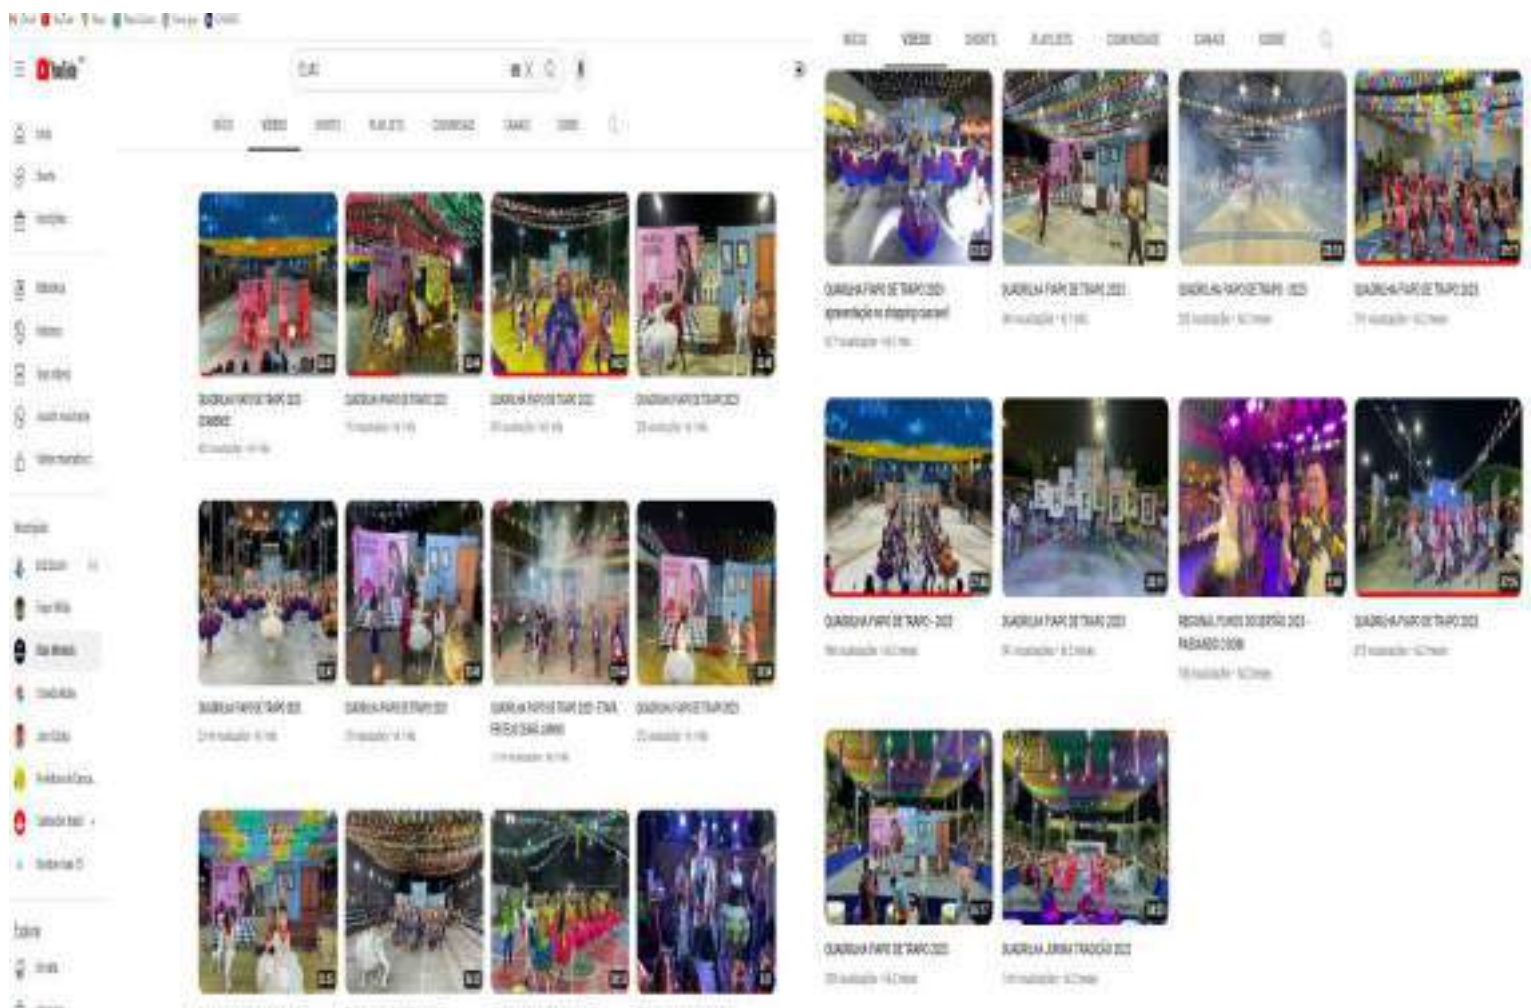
YouTube

INÍCIO VÍDEOS SHORTS PLAYLISTS COMUNIDADE CANAIS SOBRE

QUADRILHA FIAPO DE TRAPO 2023 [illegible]
QUADRILHA FIAPO DE TRAPO 2023
QUADRILHA FIAPO DE TRAPO 2023
QUADRILHA FIAPO DE TRAPO 2023

QUADRILHA FIAPO DE TRAPO 2023
QUADRILHA FIAPO DE TRAPO 2023
QUADRILHA FIAPO DE TRAPO 2023 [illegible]
QUADRILHA FIAPO DE TRAPO 2023

INÍCIO VÍDEOS SHORTS PLAYLISTS COMUNIDADE CANAIS SOBRE

QUADRILHA FIAPO DE TRAPO 2023 apresentação no shopping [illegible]
QUADRILHA FIAPO DE TRAPO 2023
QUADRILHA FIAPO DE TRAPO 2023
QUADRILHA FIAPO DE TRAPO 2023

QUADRILHA FIAPO DE TRAPO 2023
QUADRILHA FIAPO DE TRAPO 2023
REGIONAL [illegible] 2023 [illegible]
QUADRILHA FIAPO DE TRAPO 2023

QUADRILHA FIAPO DE TRAPO 2023
QUADRILHA JUNINA TRADIÇÃO 2023